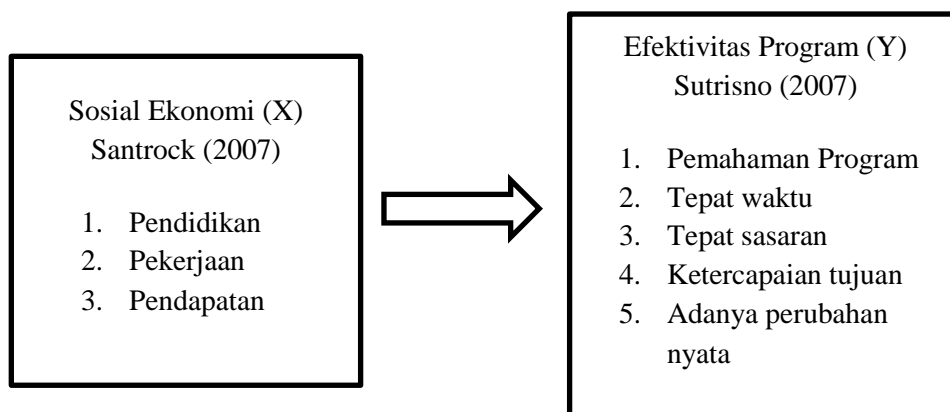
Sosial Ekonomi (X)
Santrock (2007)

1. Pendidikan
2. Pekerjaan
3. Pendapatan

Efektivitas Program (Y)
Sutrisno (2007)

1. Pemahaman Program
2. Tepat waktu
3. Tepat sasaran
4. Ketercapaian tujuan
5. Adanya perubahan nyata